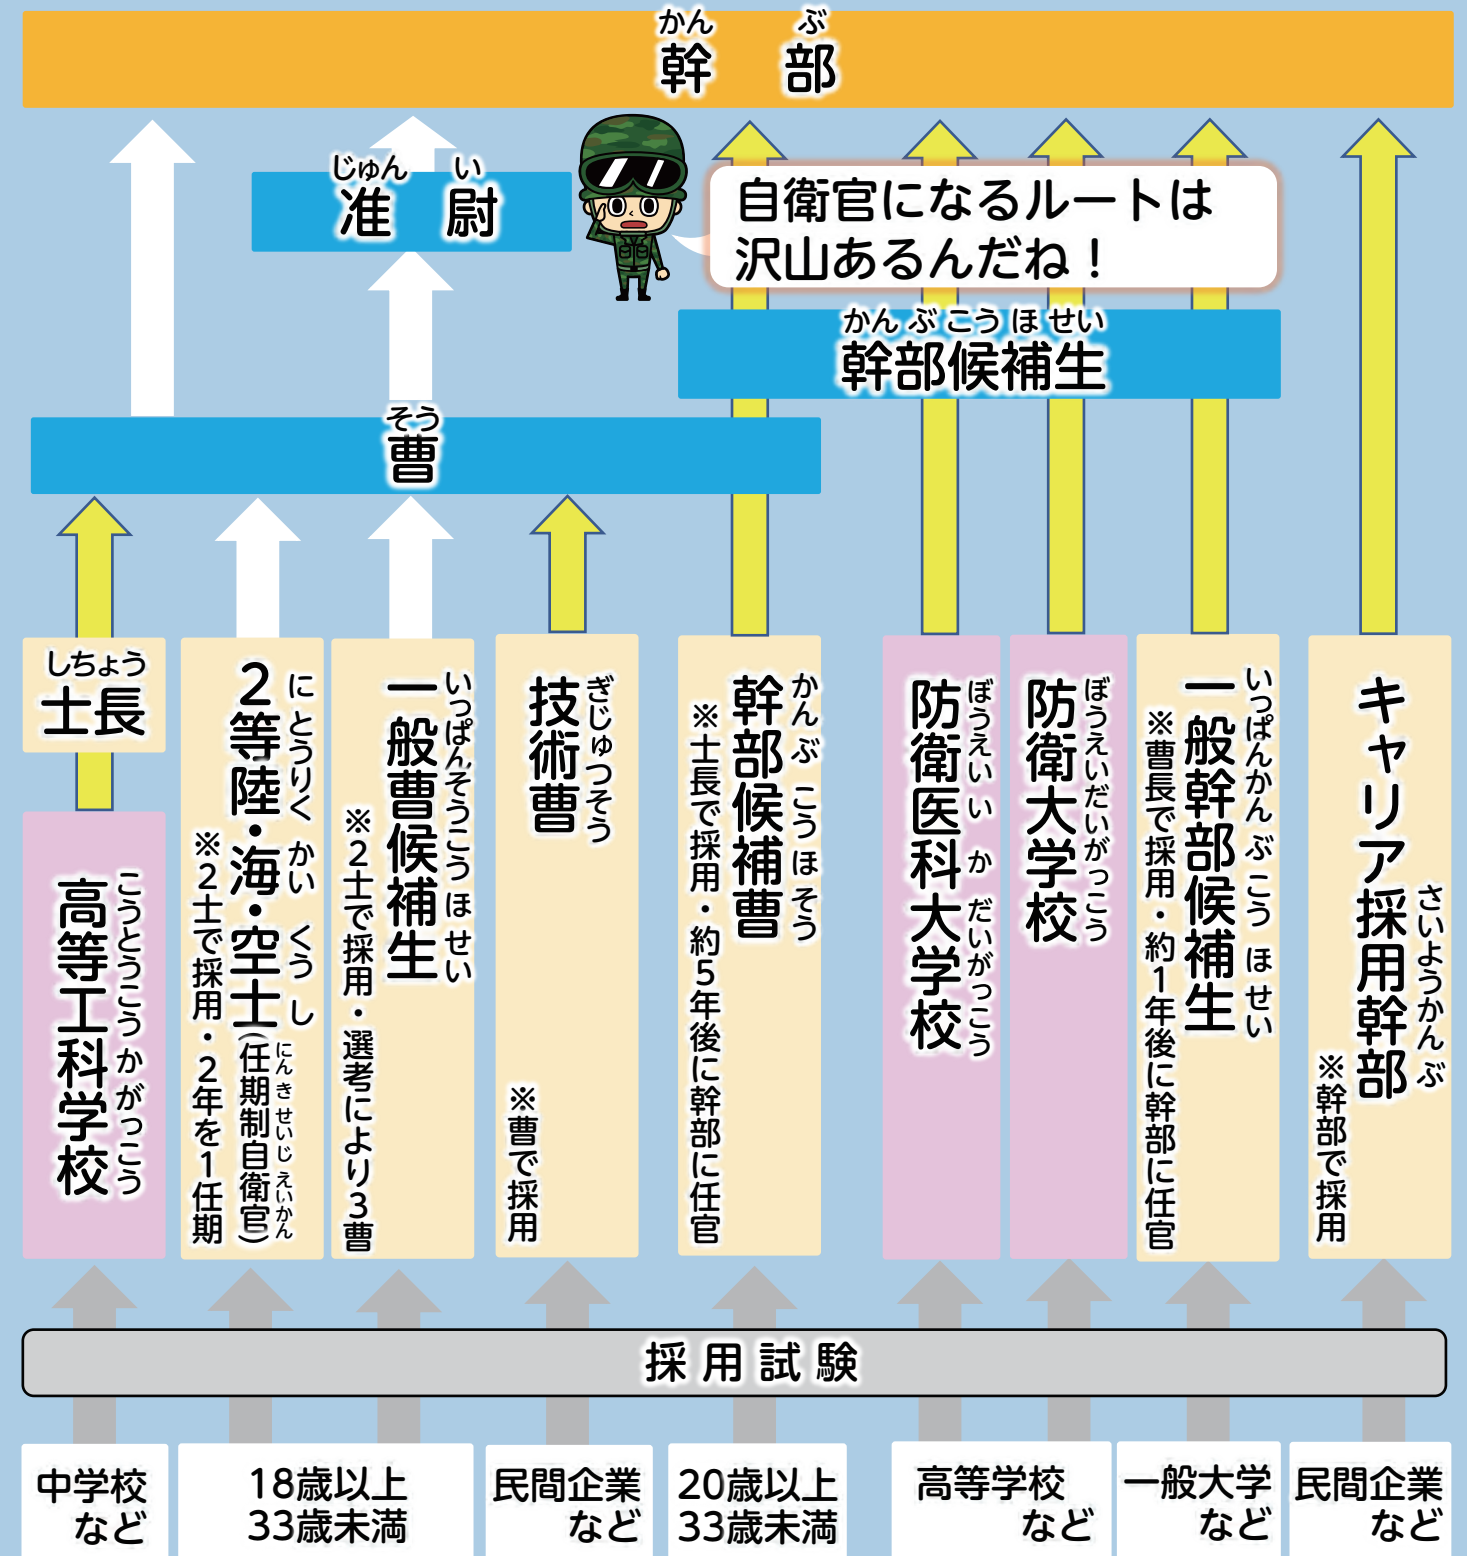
かん　ぶ
幹　部

じゅん　い
准　尉

自衛官になるルートは沢山あるんだね！

かんぶこうほせい
幹部候補生

そう
曹

しちょう
士長

こうとうこうかがっこう
高等工科学校

にとうりくかいくうし
2等陸・海・空士（にんきせいじえいかん 任期制自衛官）
※2士で採用・2年を1任期

いっぱんそうこうほせい
一般曹候補生
※2士で採用・選考により3曹

ぎじゅつそう
技術曹
※曹で採用

かんぶこうほそう
幹部候補曹
※士長で採用・約5年後に幹部に任官

ぼうえいいかだいがっこう
防衛医科大学校

ぼうえいだいがっこう
防衛大学校

いっぱんかんぶこうほせい
一般幹部候補生
※曹長で採用・約1年後に幹部に任官

さいようかんぶ
キャリア採用幹部
※幹部で採用

採用試験

中学校など

18歳以上33歳未満

民間企業など

20歳以上33歳未満

高等学校など

一般大学など

民間企業など